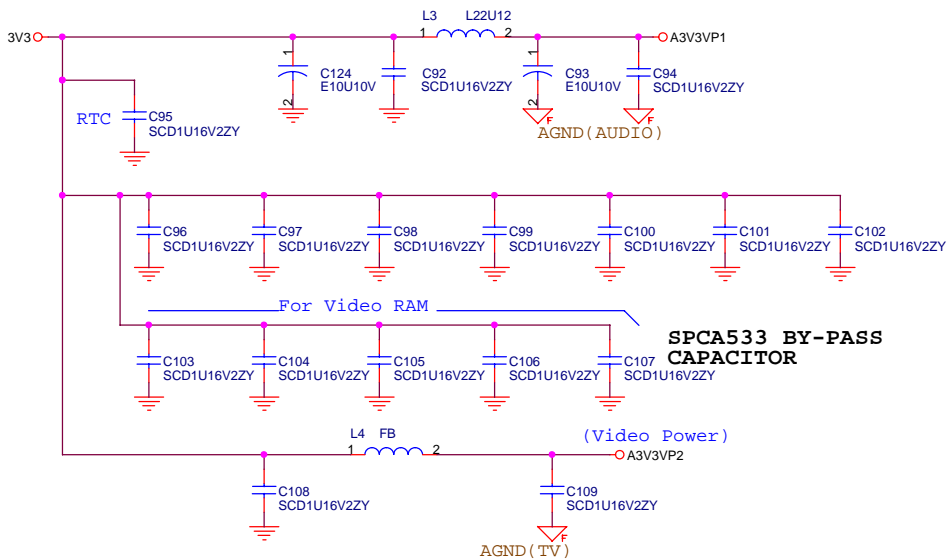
3V3

L3 L22U12

1 2

A3V3VP1

1 2

C124 E10U10V

C92 SCD1U16V2ZY

1 2

C93 E10U10V

C94 SCD1U16V2ZY

RTC

C95 SCD1U16V2ZY

F

F

AGND(AUDIO)

C96 SCD1U16V2ZY

C97 SCD1U16V2ZY

C98 SCD1U16V2ZY

C99 SCD1U16V2ZY

C100 SCD1U16V2ZY

C101 SCD1U16V2ZY

C102 SCD1U16V2ZY

For Video RAM

SPCA533 BY-PASS CAPACITOR

C103 SCD1U16V2ZY

C104 SCD1U16V2ZY

C105 SCD1U16V2ZY

C106 SCD1U16V2ZY

C107 SCD1U16V2ZY

L4 FB

1 2

(Video Power)

A3V3VP2

C108 SCD1U16V2ZY

C109 SCD1U16V2ZY

F

AGND(TV)